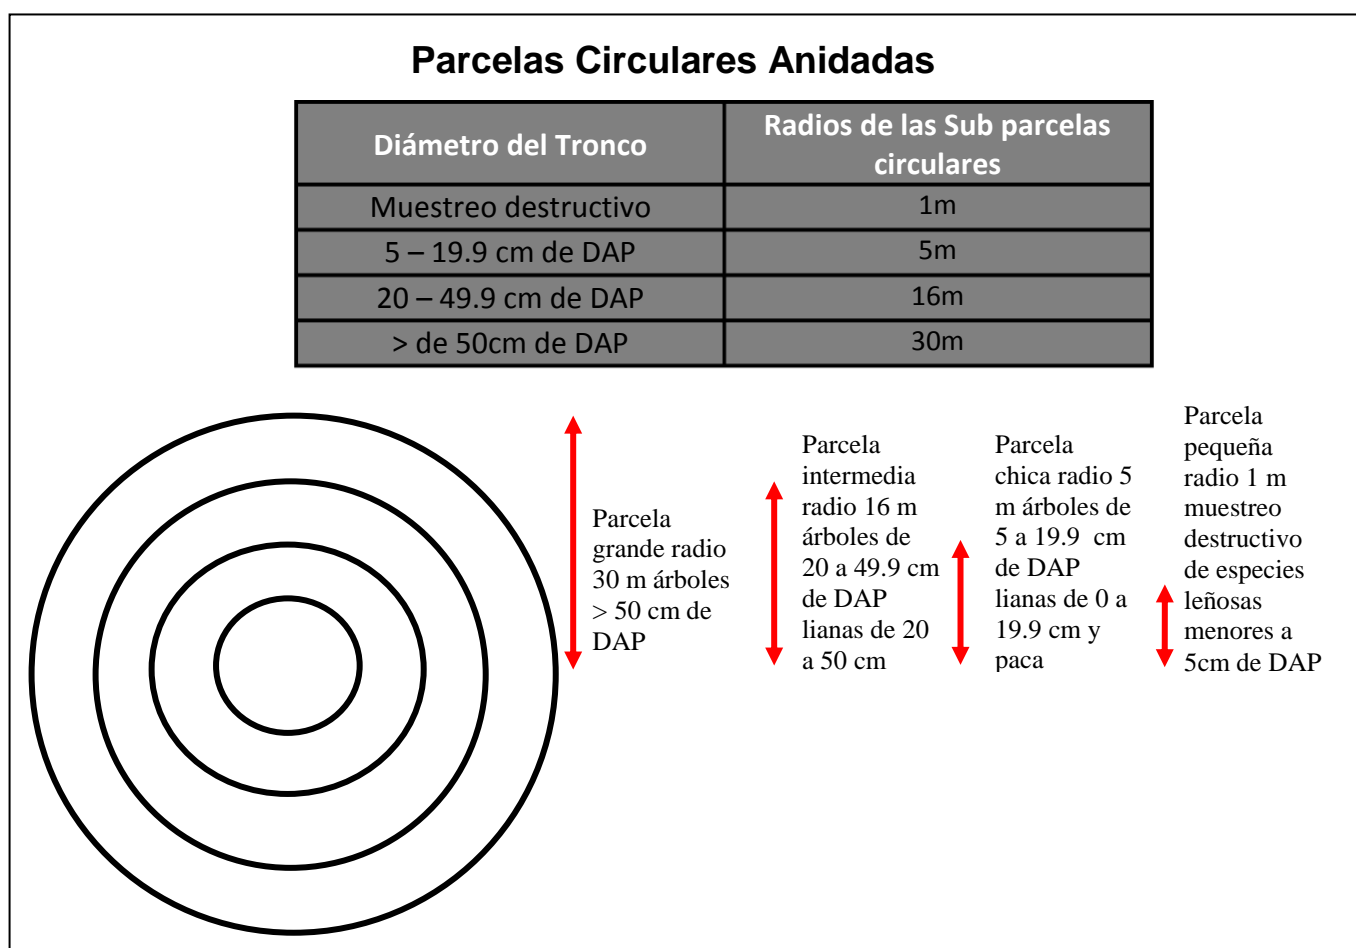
Parcelas Circulares Anidadas

| Diámetro del Tronco | Radios de las Sub parcelas circulares |
|---|---|
| Muestreo destructivo | 1m |
| 5 – 19.9 cm de DAP | 5m |
| 20 – 49.9 cm de DAP | 16m |
| > de 50cm de DAP | 30m |

Parcela grande radio 30 m árboles > 50 cm de DAP

Parcela intermedia radio 16 m árboles de 20 a 49.9 cm de DAP lianas de 20 a 50 cm

Parcela chica radio 5 m árboles de 5 a 19.9 cm de DAP lianas de 0 a 19.9 cm y paca

Parcela pequeña radio 1 m muestreo destructivo de especies leñosas menores a 5cm de DAP